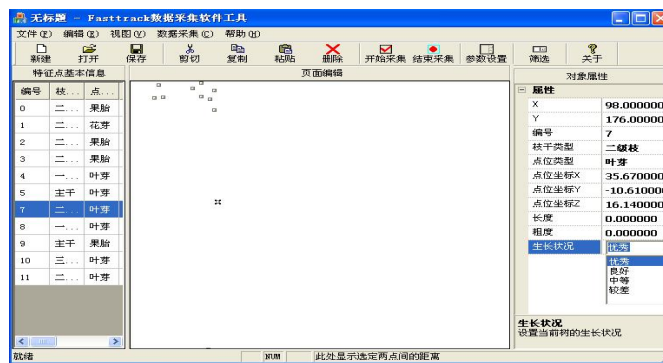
无标题 - Fasttrack数据采集软件工具

文件(F) 编辑(E) 视图(V) 数据采集(C) 帮助(H)

新建 打开 保存 剪切 复制 粘贴 删除 开始采集 结束采集 参数设置 筛选 关于

特征点基本信息

| 编号 | 枝... | 点... |
|---|---|---|
| 0 | 二... | 果胎 |
| 1 | 二... | 花芽 |
| 2 | 二... | 果胎 |
| 3 | 二... | 果胎 |
| 4 | 一... | 叶芽 |
| 5 | 主干 | 叶芽 |
| 7 | 二... | 叶芽 |
| 8 | 一... | 叶芽 |
| 9 | 主干 | 果胎 |
| 10 | 三... | 叶芽 |
| 11 | 二... | 叶芽 |

页面编辑

对象属性

属性

| X | 98.000000 |
|---|---|
| Y | 176.00000 |
| 编号 | 7 |
| 枝干类型 | 二级枝 |
| 点位类型 | 叶芽 |
| 点位坐标X | 35.670000 |
| 点位坐标Y | -10.610000 |
| 点位坐标Z | 16.140000 |
| 长度 | 0.000000 |
| 粗度 | 0.000000 |
| 生长状况 | 优秀 |

优秀
良好
中等
较差

生长状况
设置当前树的生长状况

就绪 NUM 此处显示选定两点间的距离